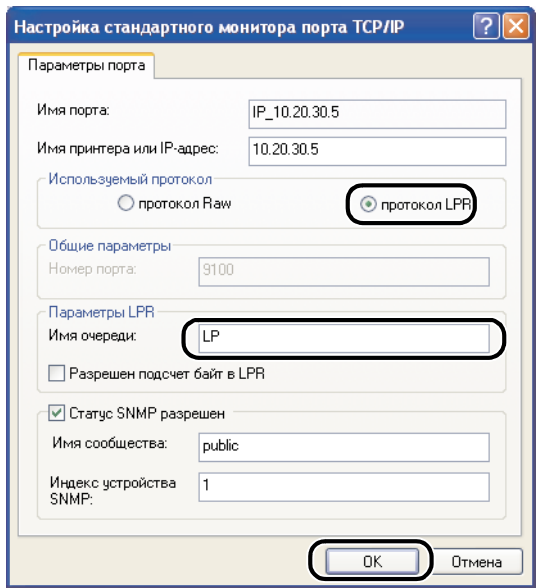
Настройка стандартного монитора порта TCP/IP

?

X

Параметры порта

Имя порта:

IP_10.20.30.5

Имя принтера или IP-адрес:

10.20.30.5

Используемый протокол

протокол Raw

протокол LPR

Общие параметры

Номер порта:

9100

Параметры LPR

Имя очереди:

LP

Разрешен подсчет байт в LPR

Статус SNMP разрешен

Имя сообщества:

public

Индекс устройства SNMP:

1

OK

Отмена